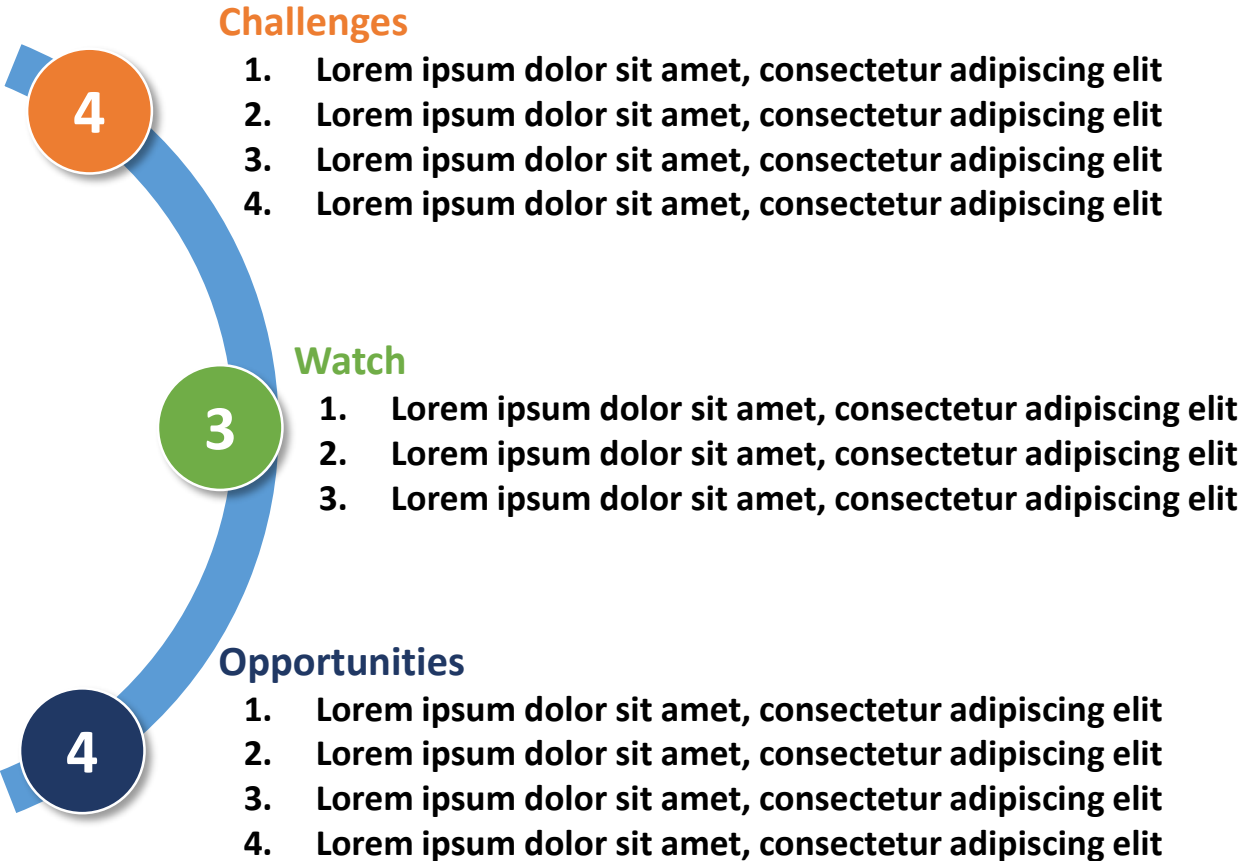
4

Challenges

1. Lorem ipsum dolor sit amet, consectetur adipiscing elit
2. Lorem ipsum dolor sit amet, consectetur adipiscing elit
3. Lorem ipsum dolor sit amet, consectetur adipiscing elit
4. Lorem ipsum dolor sit amet, consectetur adipiscing elit

3

Watch

1. Lorem ipsum dolor sit amet, consectetur adipiscing elit
2. Lorem ipsum dolor sit amet, consectetur adipiscing elit
3. Lorem ipsum dolor sit amet, consectetur adipiscing elit

4

Opportunities

1. Lorem ipsum dolor sit amet, consectetur adipiscing elit
2. Lorem ipsum dolor sit amet, consectetur adipiscing elit
3. Lorem ipsum dolor sit amet, consectetur adipiscing elit
4. Lorem ipsum dolor sit amet, consectetur adipiscing elit